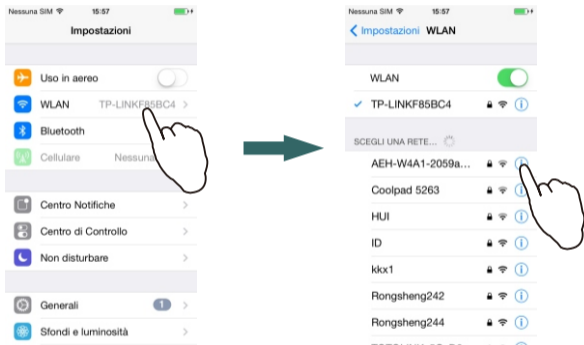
Nessuna SIM 15:57

Impostazioni

Uso in aereo

WLAN TP-LINKF85BC4

Bluetooth

Cellulare Nessuna

Centro Notifiche

Centro di Controllo

Non disturbare

Generali 1

Sfondi e luminosità

Nessuna SIM 15:57

Impostazioni WLAN

WLAN

TP-LINKF85BC4

SCEGLI UNA RETE...

AEH-W4A1-2059a...

Coolpad 5263

HUI

ID

kkx1

Rongsheng242

Rongsheng244

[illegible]